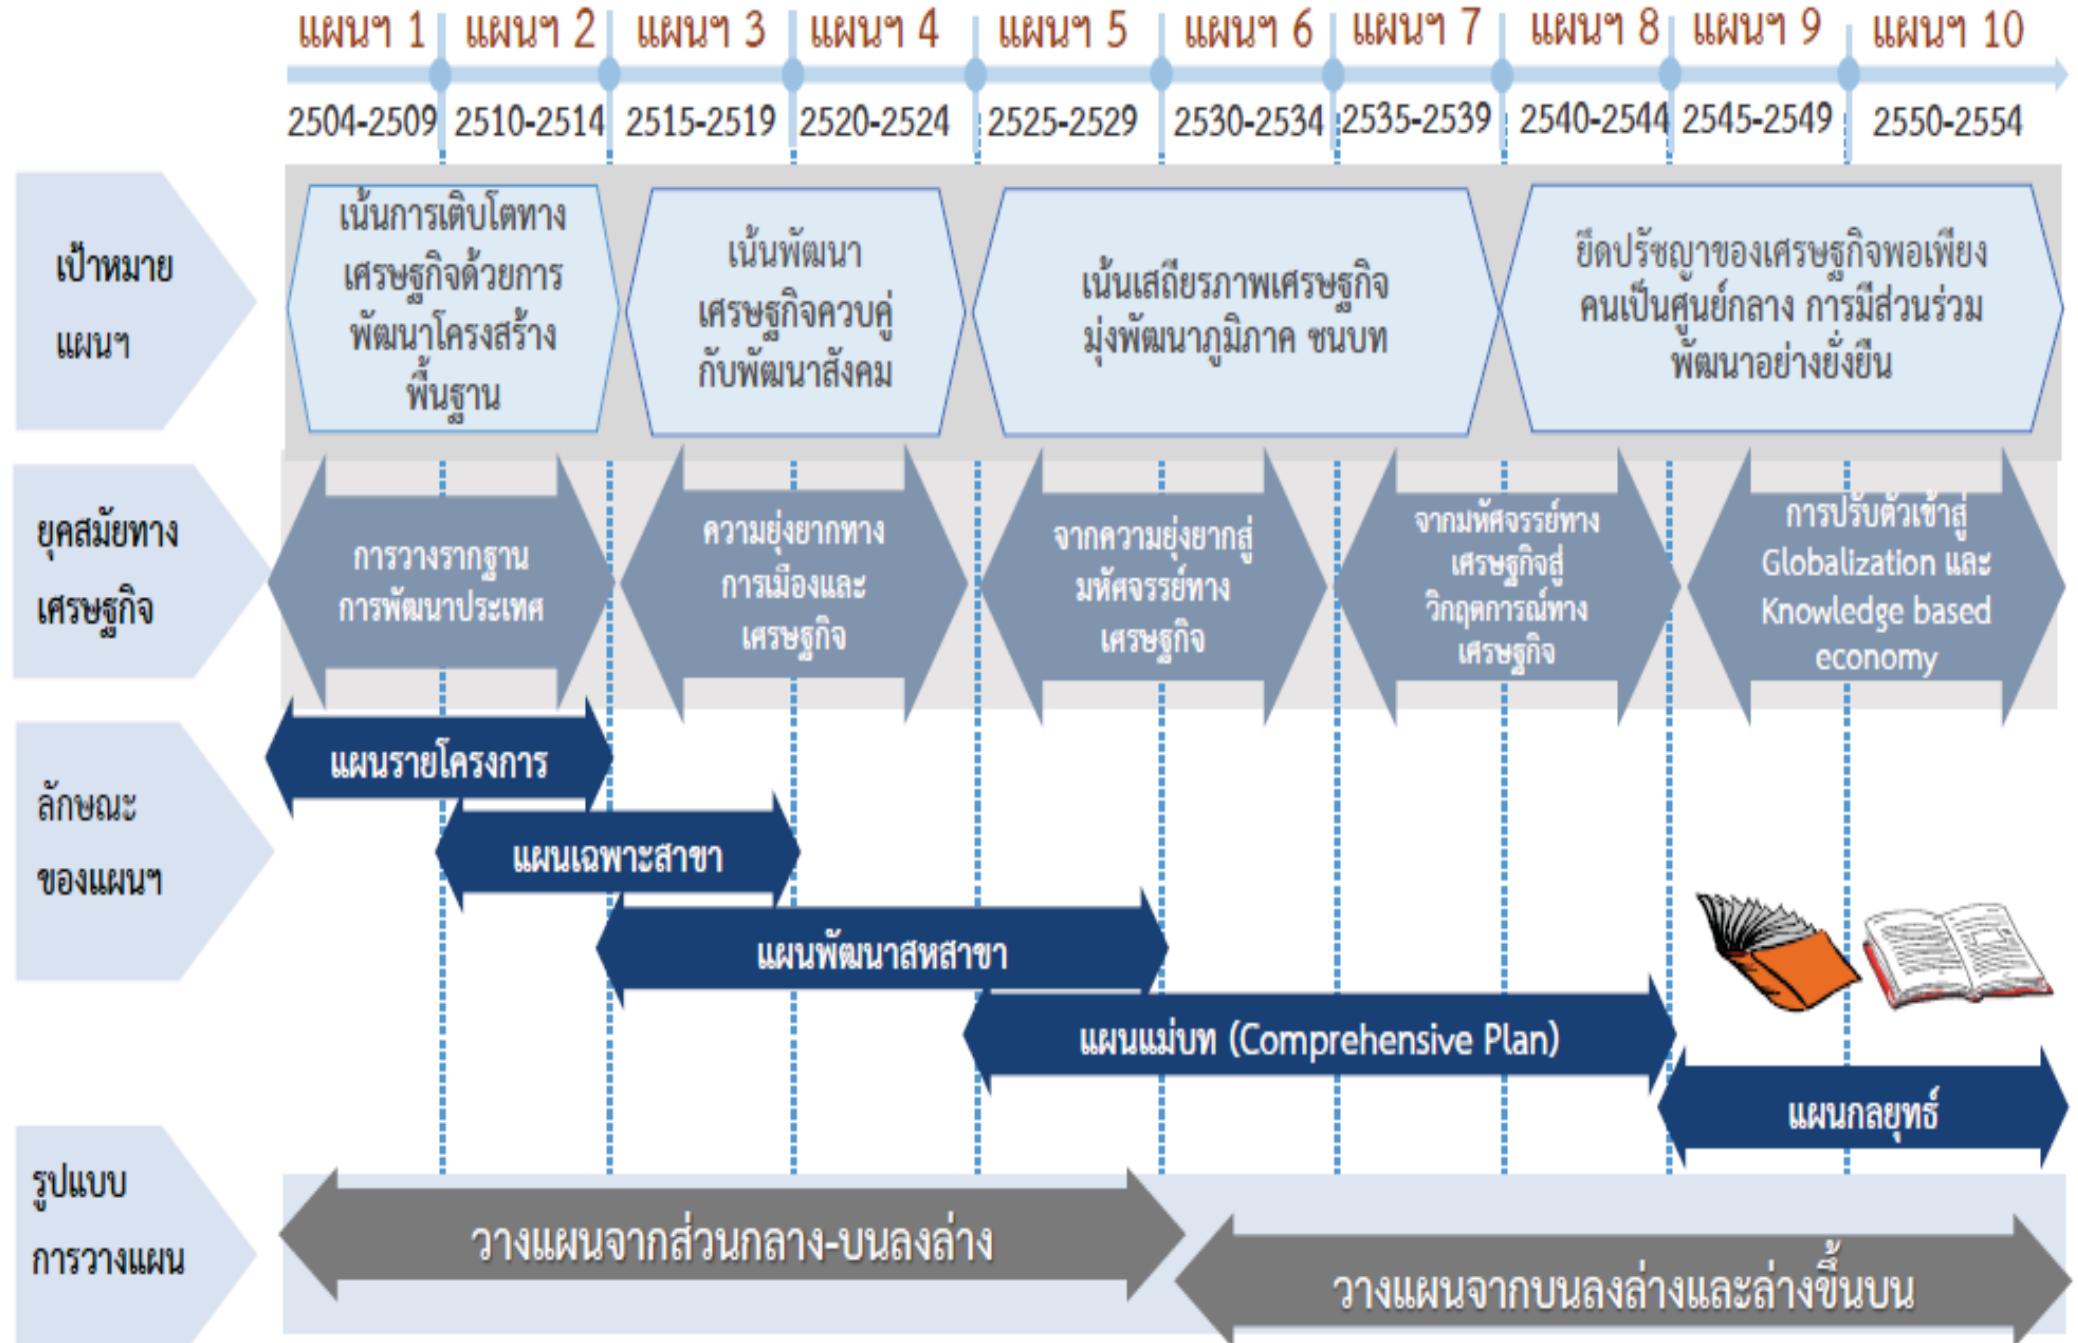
แผนฯ 1 แผนฯ 2 แผนฯ 3 แผนฯ 4 แผนฯ 5 แผนฯ 6 แผนฯ 7 แผนฯ 8 แผนฯ 9 แผนฯ 10

2504-2509 2510-2514 2515-2519 2520-2524 2525-2529 2530-2534 2535-2539 2540-2544 2545-2549 2550-2554

เป้าหมายแผนฯ

เน้นการเติบโตทางเศรษฐกิจด้วยการพัฒนาโครงสร้างพื้นฐาน

เน้นพัฒนาเศรษฐกิจควบคู่กับพัฒนาสังคม

เน้นเสถียรภาพเศรษฐกิจ มุ่งพัฒนาภูมิภาค ชนบท

ยึดปรัชญาของเศรษฐกิจพอเพียง คนเป็นศูนย์กลาง การมีส่วนร่วม พัฒนาอย่างยั่งยืน

ยุคสมัยทางเศรษฐกิจ

การวางรากฐานการพัฒนาประเทศ

ความยุ่งยากทางการเมืองและเศรษฐกิจ

จากความยุ่งยากสู่มหัศจรรย์ทางเศรษฐกิจ

จากมหัศจรรย์ทางเศรษฐกิจสู่วิกฤตการณ์ทางเศรษฐกิจ

การปรับตัวเข้าสู่ Globalization และ Knowledge based economy

ลักษณะของแผนฯ

แผนรายโครงการ

แผนเฉพาะสาขา

แผนพัฒนาสหสาขา

แผนแม่บท (Comprehensive Plan)

แผนกลยุทธ์

รูปแบบการวางแผน

วางแผนจากส่วนกลาง-บนลงล่าง

วางแผนจากบนลงล่างและล่างขึ้นบน